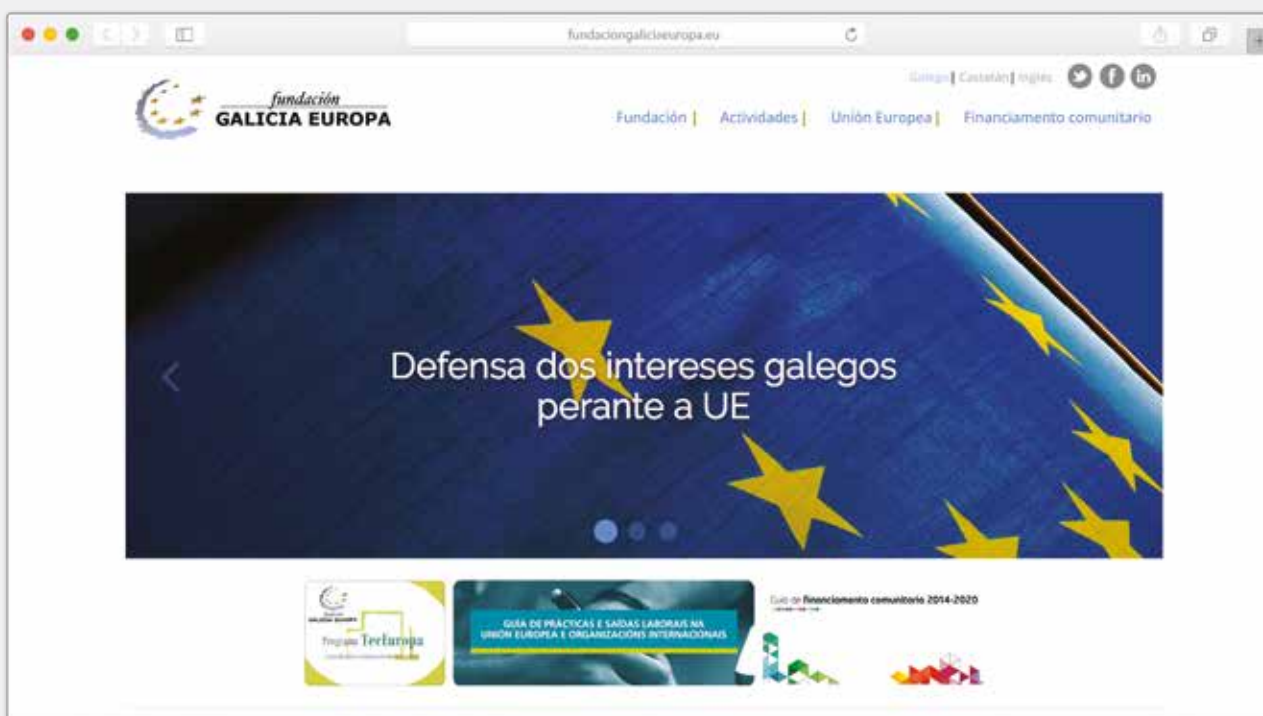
fundaciongalicieuropa.eu

fundación
GALICIA EUROPA

Galego | Castelán | Inglés

Fundación | Actividades | Unión Europea | Financiamento comunitario

Defensa dos intereses galegos perante a UE

Programa TeeEuropa

GUÍA DE PRÁCTICAS E SAÍDAS LABORAIS NA UNIÓN EUROPEA E ORGANIZACIÓNS INTERNACIONAIS

Guía de financiamento comunitario 2014-2020